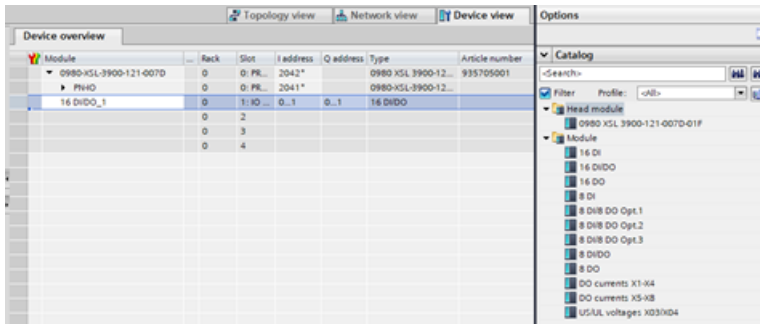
Topology view | Network view | Device view | Options

Device overview

| Module | ... | Rack | Slot | I address | Q address | Type | Article number |
|---|---|---|---|---|---|---|---|
| 0980-XSL-3900-121-007D | | 0 | 0: PR... | 2042* | | 0980 XSL 3900-12... | 935705001 |
| PN-IO | | 0 | 0: PR... | 2041* | | 0980-XSL-3900-12... | |
| 16 DIDO_1 | | 0 | 1: IO ... | 0...1 | 0...1 | 16 DIDO | |
| | | 0 | 2 | | | | |
| | | 0 | 3 | | | | |
| | | 0 | 4 | | | | |

Catalog

<Search>

Filter Profile: <All>

Head module
0980 XSL 3900-121-007D-01F
Module
16 DI
16 DI/DO
16 DO
8 DI
8 DI/8 DO Opt.1
8 DI/8 DO Opt.2
8 DI/8 DO Opt.3
8 DI/DO
8 DO
DO currents X1-X4
DO currents X5-X8
US/UL voltages X03/X04